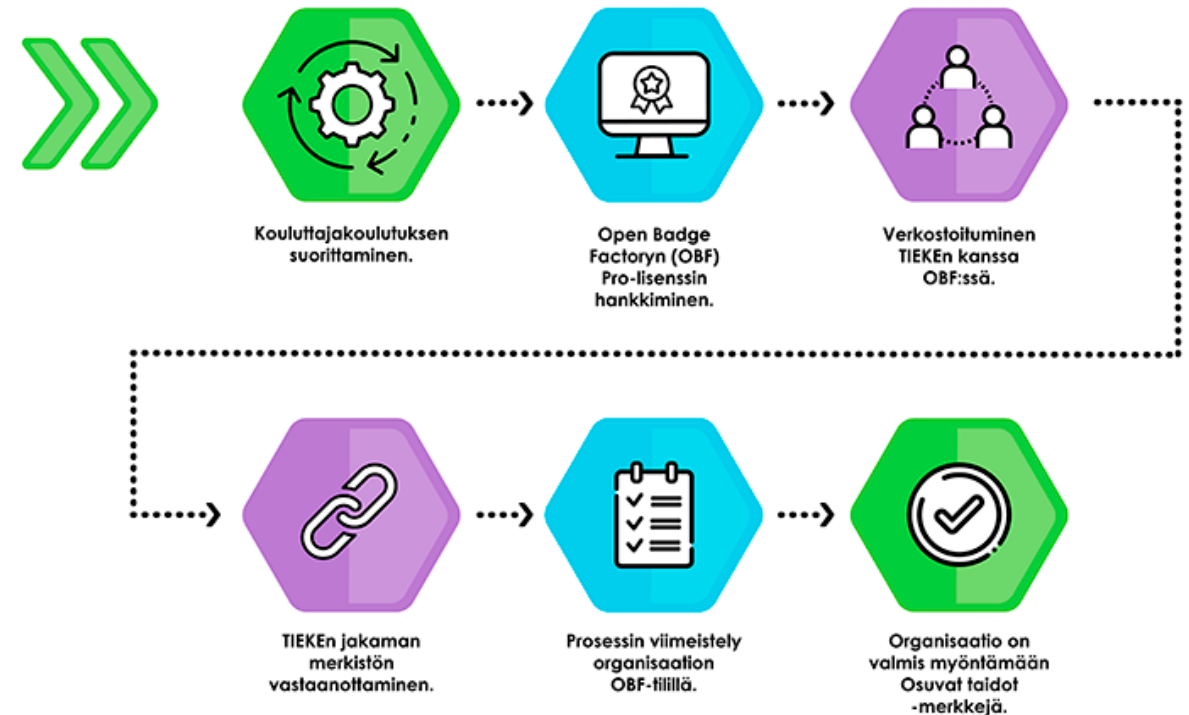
Kouluttajakoulutuksen suorittaminen.

Open Badge Factoryn (OBF) Pro-lisenssin hankkiminen.

Verkostoituminen TIEKEn kanssa OBF:ssä.

TIEKEn jakaman merkistön vastaanottaminen.

Prosessin viimeistely organisaation OBF-tilillä.

Organisaatio on valmis myöntämään Osuvat taidot -merkkejä.